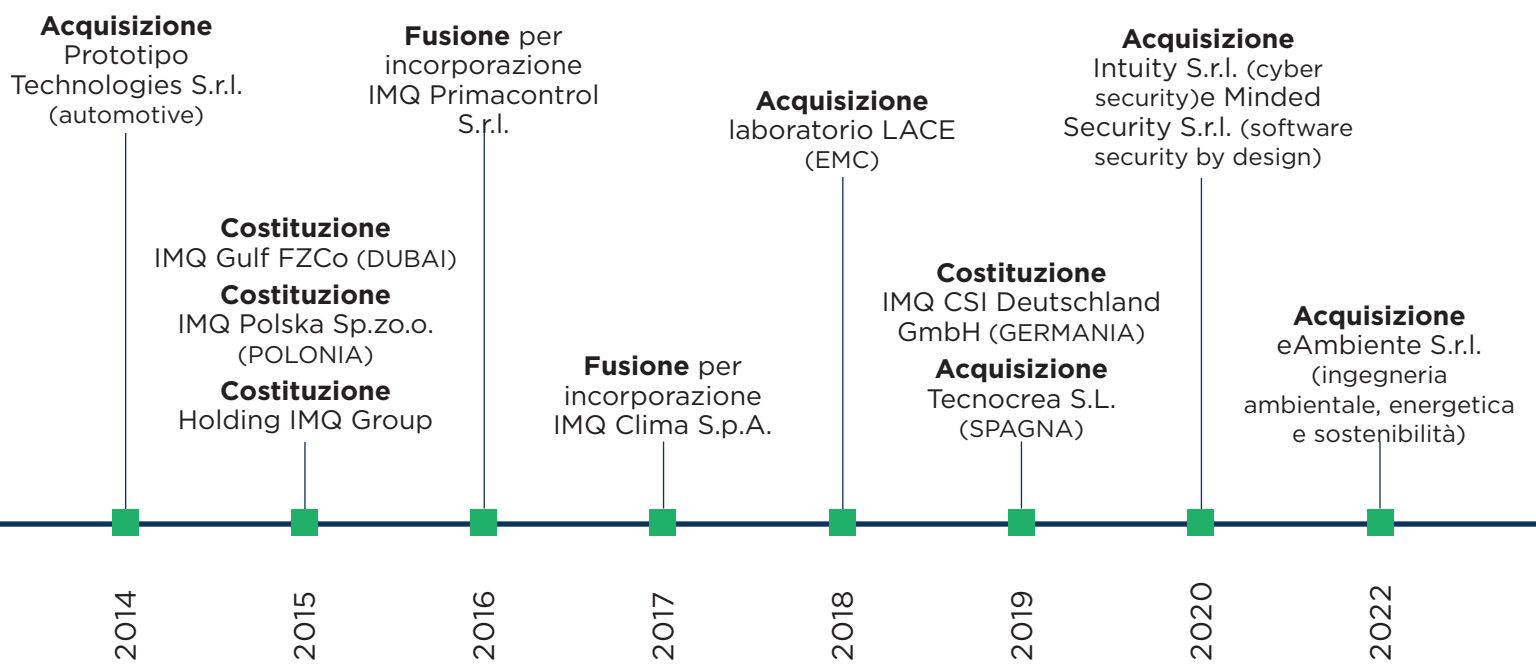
**Acquisizione** Prototipo Technologies S.r.l. (automotive)

**Fusione** per incorporazione IMQ Primacontrol S.r.l.

**Acquisizione** laboratorio LACE (EMC)

**Acquisizione** Intuity S.r.l. (cyber security)e Minded Security S.r.l. (software security by design)

**Costituzione** IMQ Gulf FZCo (DUBAI)
**Costituzione** IMQ Polska Sp.zo.o. (POLONIA)
**Costituzione** Holding IMQ Group

**Costituzione** IMQ CSI Deutschland GmbH (GERMANIA)
**Acquisizione** Tecnocrea S.L. (SPAGNA)

**Fusione** per incorporazione IMQ Clima S.p.A.

**Acquisizione** eAmbiente S.r.l. (ingegneria ambientale, energetica e sostenibilità)

2014
2015
2016
2017
2018
2019
2020
2022